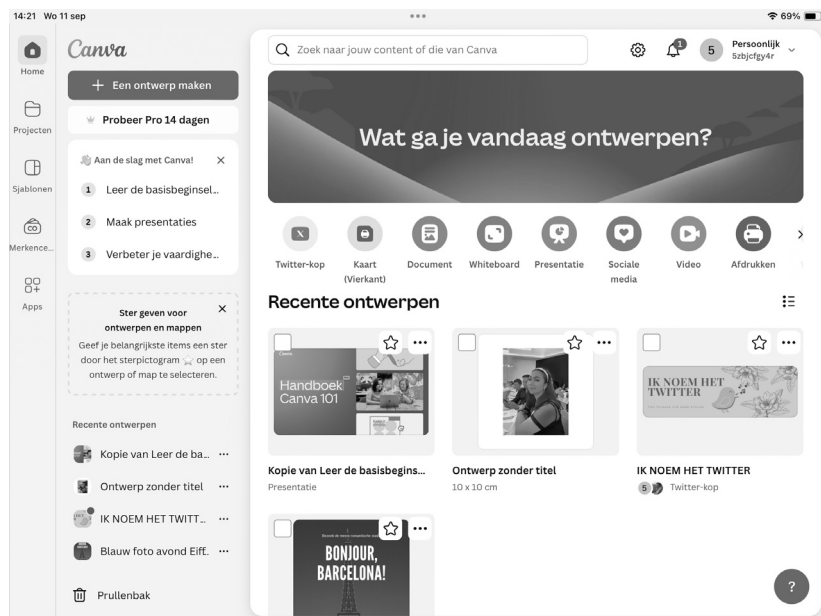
14:21 Wo 11 sep

69%

Home

Projecten

Sjablonen

Merkence...

Apps

Canva

+ Een ontwerp maken

Probeer Pro 14 dagen

Aan de slag met Canva!

1 Leer de basisbeginsel...

2 Maak presentaties

3 Verbeter je vaardighe...

Ster geven voor ontwerpen en mappen

Geef je belangrijkste items een ster door het sterpictogram op een ontwerp of map te selecteren.

Recente ontwerpen

Kopie van Leer de ba... ···

Ontwerp zonder titel ···

IK NOEM HET TWITT... ···

Blauw foto avond Eiff... ···

Prullenbak

Zoek naar jouw content of die van Canva

1

5 Persoonlijk
5zbjcfgy4r

Wat ga je vandaag ontwerpen?

Twitter-kop

Kaart (Vierkant)

Document

Whiteboard

Presentatie

Sociale media

Video

Afdrukken

Recente ontwerpen

Canva

Handboek Canva 101

IK NOEM HET TWITTER

Kopie van Leer de basisbegins...
Presentatie

Ontwerp zonder titel
10 x 10 cm

IK NOEM HET TWITTER
5 Twitter-kop

BONJOUR, BARCELONA!

?